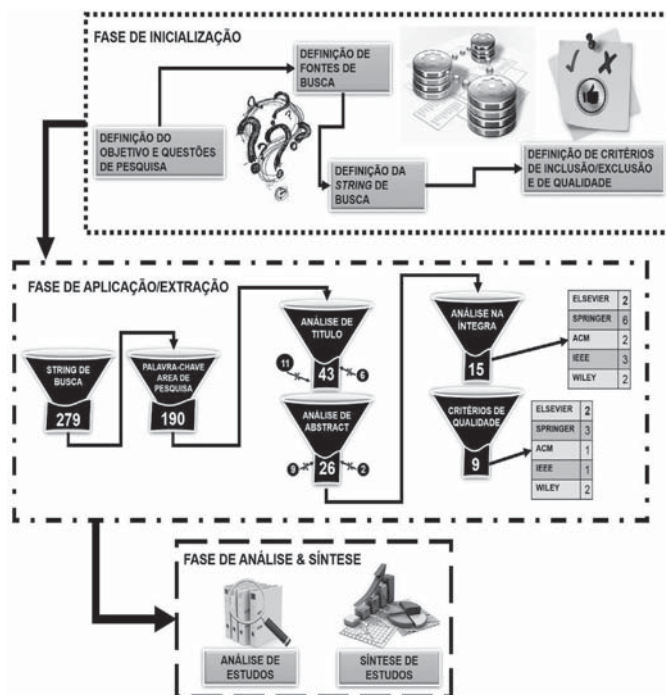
FASE DE INICIALIZAÇÃO

DEFINIÇÃO DO OBJETIVO E QUESTÕES DE PESQUISA

DEFINIÇÃO DE FONTES DE BUSCA

DEFINIÇÃO DA *STRING* DE BUSCA

DEFINIÇÃO DE CRITÉRIOS DE INCLUSÃO/EXCLUSÃO E DE QUALIDADE

FASE DE APLICAÇÃO/EXTRAÇÃO

STRING DE BUSCA
279

PALAVRA-CHAVE AREA DE PESQUISA
190

ANÁLISE DE TITULO
11
43
6

ANÁLISE DE ABSTRACT
9
26
2

ANÁLISE NA ÍNTEGRA
15

| ELSEVIER | 2 |
|---|---|
| SPRINGER | 6 |
| ACM | 2 |
| IEEE | 3 |
| WILEY | 2 |

CRITÉRIOS DE QUALIDADE
9

| ELSEVIER | 2 |
|---|---|
| SPRINGER | 3 |
| ACM | 1 |
| IEEE | 1 |
| WILEY | 2 |

FASE DE ANÁLISE & SÍNTESE

ANÁLISE DE ESTUDOS

SÍNTESE DE ESTUDOS